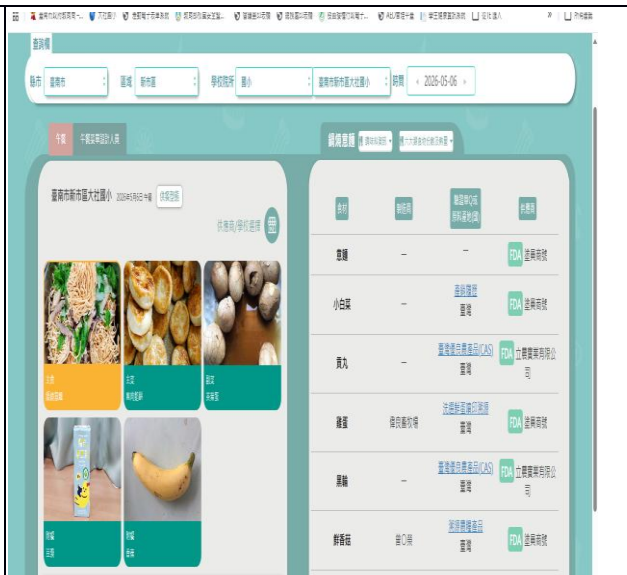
查詢欄

縣市 臺南市 區域 新市區 學校類別 國小 臺南市新市區大社國小 日期 2026-05-06

午餐 午餐菜單設計人員

臺南市新市區大社國小 2026年5月6日 午餐 依食譜

依食材/學校選擇

主食 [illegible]
主菜 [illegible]
副菜 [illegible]
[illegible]
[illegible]

網購查詢

| 食材 | 供應商 | 追溯單位(或原料產地) | 供應商 |
|---|---|---|---|
| 豆腐 | — | — | FDA 產品商號 |
| 小白菜 | — | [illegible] 臺灣 | FDA 產品商號 |
| 貢丸 | — | 臺灣優良農產品(CAS) 臺灣 | FDA 立農業商行公司 |
| 雞蛋 | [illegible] | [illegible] 臺灣 | FDA 產品商號 |
| 黑輪 | — | 臺灣優良農產品(CAS) 臺灣 | FDA 立農業商行公司 |
| 鮮香菇 | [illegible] | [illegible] 臺灣 | FDA 產品商號 |